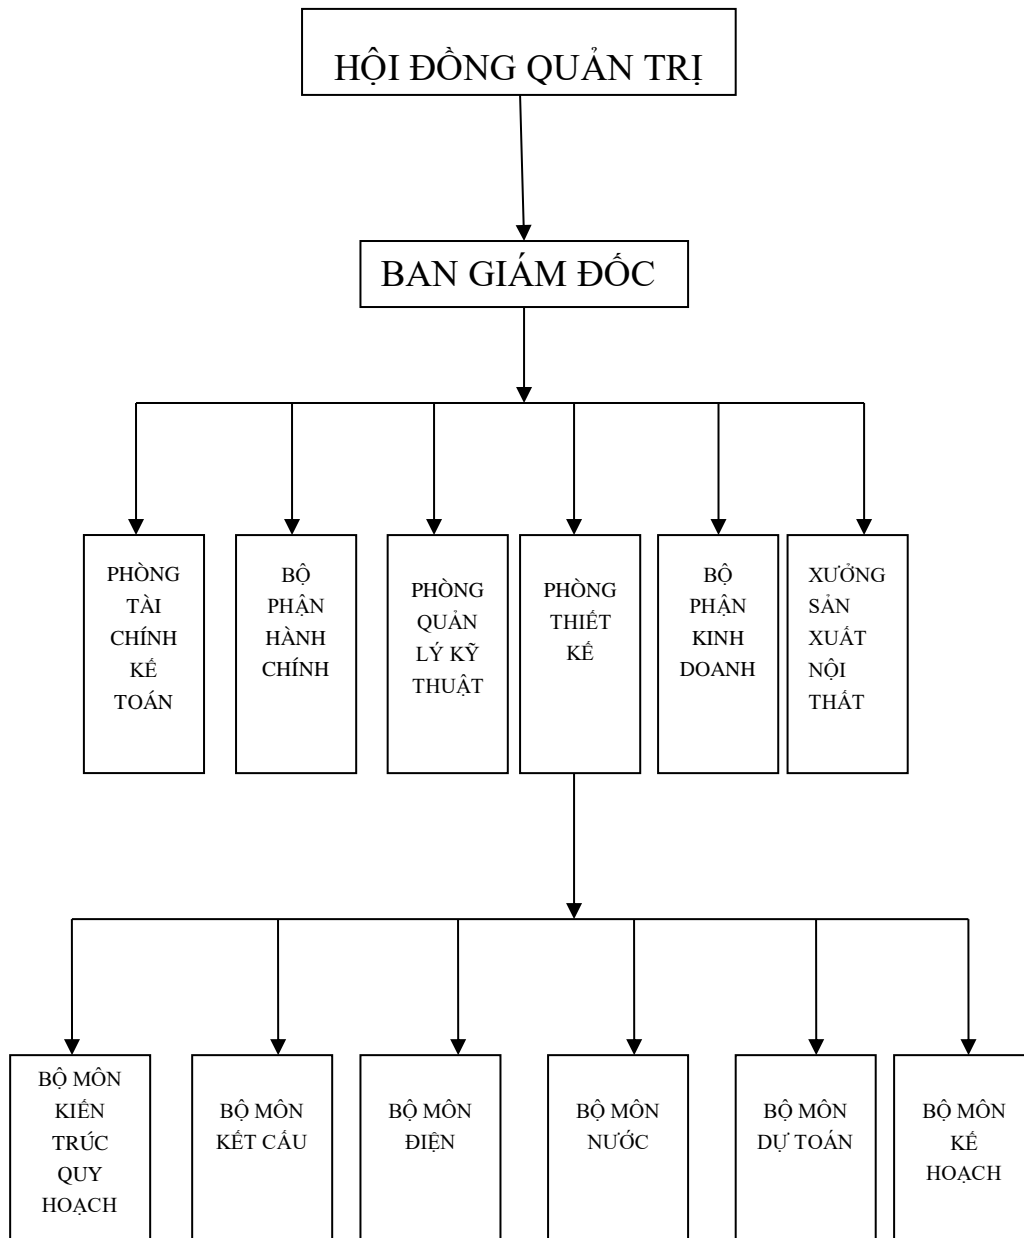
HỘI ĐỒNG QUẢN TRỊ

BAN GIÁM ĐỐC

PHÒNG TÀI CHÍNH KẾ TOÁN

BỘ PHẬN HÀNH CHÍNH

PHÒNG QUẢN LÝ KỸ THUẬT

PHÒNG THIẾT KẾ

BỘ PHẬN KINH DOANH

XƯỞNG SẢN XUẤT NỘI THẤT

BỘ MÔN KIẾN TRÚC QUY HOẠCH

BỘ MÔN KẾT CẤU

BỘ MÔN ĐIỆN

BỘ MÔN NƯỚC

BỘ MÔN DỰ TOÁN

BỘ MÔN KẾ HOẠCH